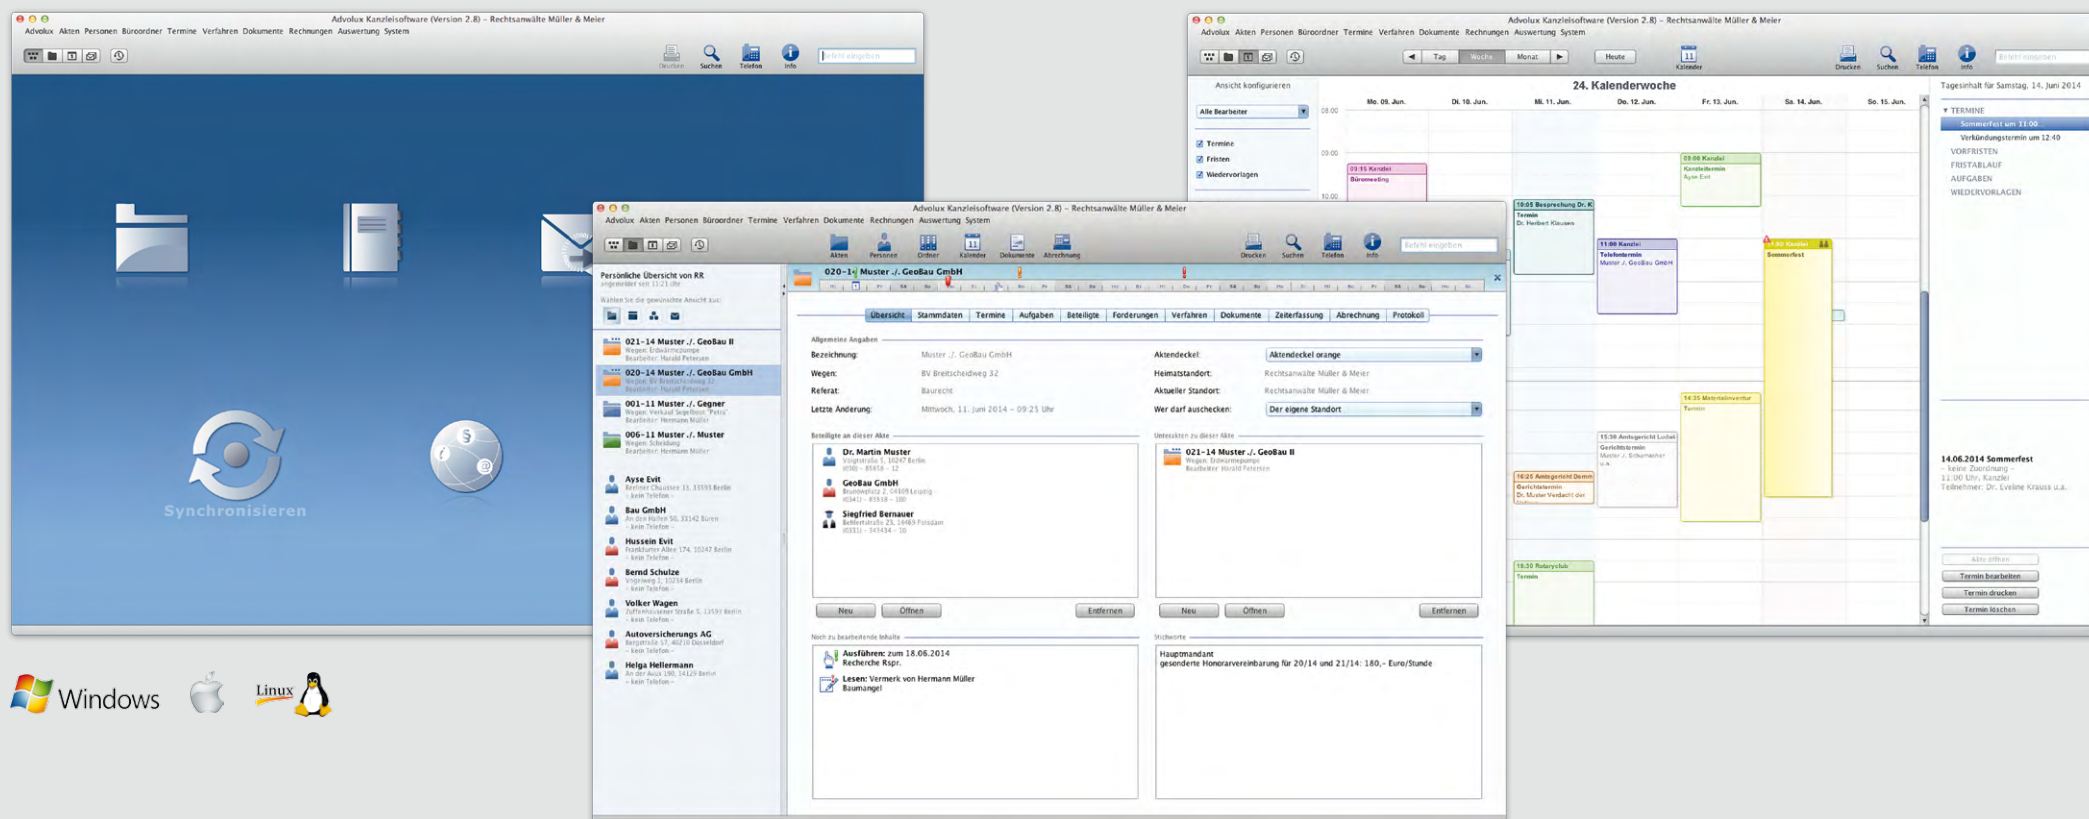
Advolux Kanzleisoftware (Version 2.8) – Rechtsanwälte Müller & Meier
Advolux Akten Personen Büroordner Termine Verfahren Dokumente Rechnungen Auswertung System
Drucken Suchen Telefon Info
Befehl eingeben

Synchronisieren

Windows Linux

Advolux Kanzleisoftware (Version 2.8) – Rechtsanwälte Müller & Meier
Advolux Akten Personen Büroordner Termine Verfahren Dokumente Rechnungen Auswertung System
Tag Woche Monat Heute Kalender Drucken Suchen Telefon Info
Ansicht konfigurieren
Alle Bearbeiter
Termine
Fristen
Wiedervorlagen
24. Kalenderwoche
Mo. 09. Jun. Di. 10. Jun. Mi. 11. Jun. Do. 12. Jun. Fr. 13. Jun. Sa. 14. Jun. So. 15. Jun.
08:00
09:00
10:00
09:15 Kanzlei
Büromeeting
10:05 Besprechung Dr. K
Termin
Dr. Herbert Klausen
11:00 Kanzlei
Telefontermin
Muster ./. GeoBau GmbH
09:00 Kanzlei
Kanzleitermin
Ayse Evit
11:00 Kanzlei
Sommerfest
14:35 Materialinventur
Termin
15:30 Amtsgericht Ludwi
Gerichtstermin
Muster ./. Schumacher u.a.
16:25 Amtsgericht Demm
Gerichtstermin
Dr. Muster Verdacht der
18:30 Rotaryclub
Termin
Tagesinhalt für Samstag, 14. Juni 2014
TERMINE
Sommerfest um 11:00
Verkündungstermin um 12:40
VORFRISTEN
FRISTABLAUF
AUFGABEN
WIEDERVORLAGEN
14.06.2014 Sommerfest
- keine Zuordnung -
11:00 Uhr, Kanzlei
Teilnehmer: Dr. Eveline Krauss u.a.
Akte öffnen
Termin bearbeiten
Termin drucken
Termin löschen

Advolux Kanzleisoftware (Version 2.8) – Rechtsanwälte Müller & Meier
Advolux Akten Personen Büroordner Termine Verfahren Dokumente Rechnungen Auswertung System
Akten Personen Ordner Kalender Dokumente Abrechnung Drucken Suchen Telefon Info
Befehl eingeben
Persönliche Übersicht von RR
angemeldet seit 11:21 Uhr
Wählen Sie die gewünschte Ansicht aus:
021-14 Muster ./. GeoBau II
Wegen: Erdwärmepumpe
Bearbeiter: Harald Petersen
020-14 Muster ./. GeoBau GmbH
Wegen: BV Breitscheidweg 32
Bearbeiter: Harald Petersen
001-11 Muster ./. Gegner
Wegen: Verkauf Segelboot "Petra"
Bearbeiter: Hermann Müller
006-11 Muster ./. Muster
Wegen: Scheidung
Bearbeiter: Hermann Müller
Ayse Evit
Berliner Chaussee 15, 13593 Berlin
- kein Telefon -
Bau GmbH
An den Hallen 50, 33142 Büren
- kein Telefon -
Hussein Evit
Frankfurter Allee 174, 10247 Berlin
- kein Telefon -
Bernd Schulze
Voigtweg 1, 10234 Berlin
- kein Telefon -
Volker Wagen
Zoffenhausener Straße 5, 13591 Berlin
- kein Telefon -
Autoversicherungs AG
Bergstraße 57, 40210 Düsseldorf
- kein Telefon -
Helga Hellermann
An der Aue 180, 14129 Berlin
- kein Telefon -
020-14 Muster ./. GeoBau GmbH
Übersicht Stammdaten Termine Aufgaben Beteiligte Forderungen Verfahren Dokumente Zeiterfassung Abrechnung Protokoll
Allgemeine Angaben
Bezeichnung: Muster ./. GeoBau GmbH
Wegen: BV Breitscheidweg 32
Referat: Baurecht
Letzte Änderung: Mittwoch, 11. Juni 2014 – 09:25 Uhr
Aktendeckel: Aktendeckel orange
Heimatstandort: Rechtsanwälte Müller & Meier
Aktueller Standort: Rechtsanwälte Müller & Meier
Wer darf auschecken: Der eigene Standort
Beteiligte an dieser Akte
Dr. Martin Muster
Voigtstraße 1, 10247 Berlin
(030) – 85658 – 12
GeoBau GmbH
Brunnenplatz 2, 04109 Leipzig
(0341) – 85938 – 10
Siegfried Bernauer
Behlertstraße 23, 14469 Potsdam
(0331) – 343434 – 10
Neu Öffnen Entfernen
Unterakten zu dieser Akte
021-14 Muster ./. GeoBau II
Wegen: Erdwärmepumpe
Bearbeiter: Harald Petersen
Neu Öffnen Entfernen
Noch zu bearbeitende Inhalte
Ausführen: zum 18.06.2014
Recherche Rspr.
Lesen: Vermerk von Hermann Müller
Baumangel
Stichworte
Hauptmandant
gesonderte Honorarvereinbarung für 20/14 und 21/14: 180,- Euro/Stunde